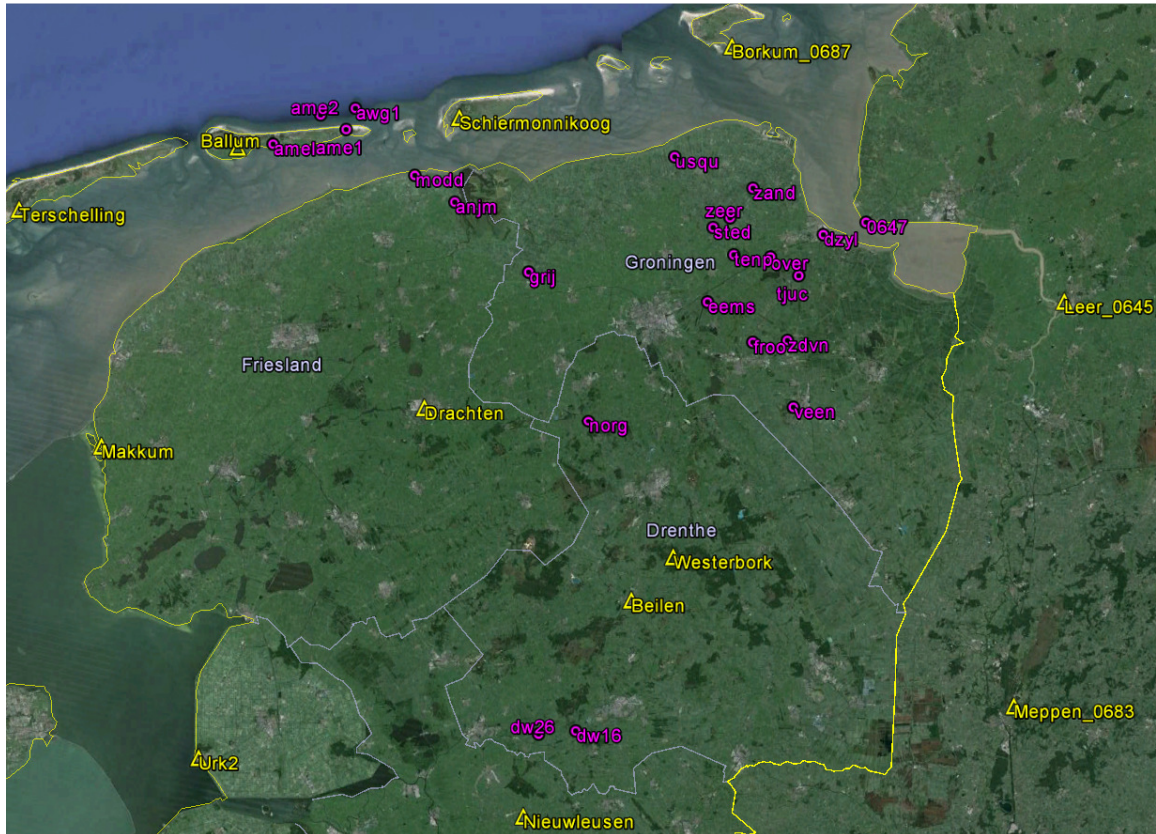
Borkum_0687
ame2
awg1
Schiermonnikoog
Ballum
amelame1
Terschelling
modd
anjm
usqu
zand
zegr
sted
0647
dzyl
Groningen
tenp
over
tjuc
grij
eems
Leer_0645
froo
zdvn
Friesland
Drachten
norg
veen
Makkum
Drenthe
Westerbork
Beilen
Meppen_0683
dw26
dw16
Urk2
Nieuwleusen